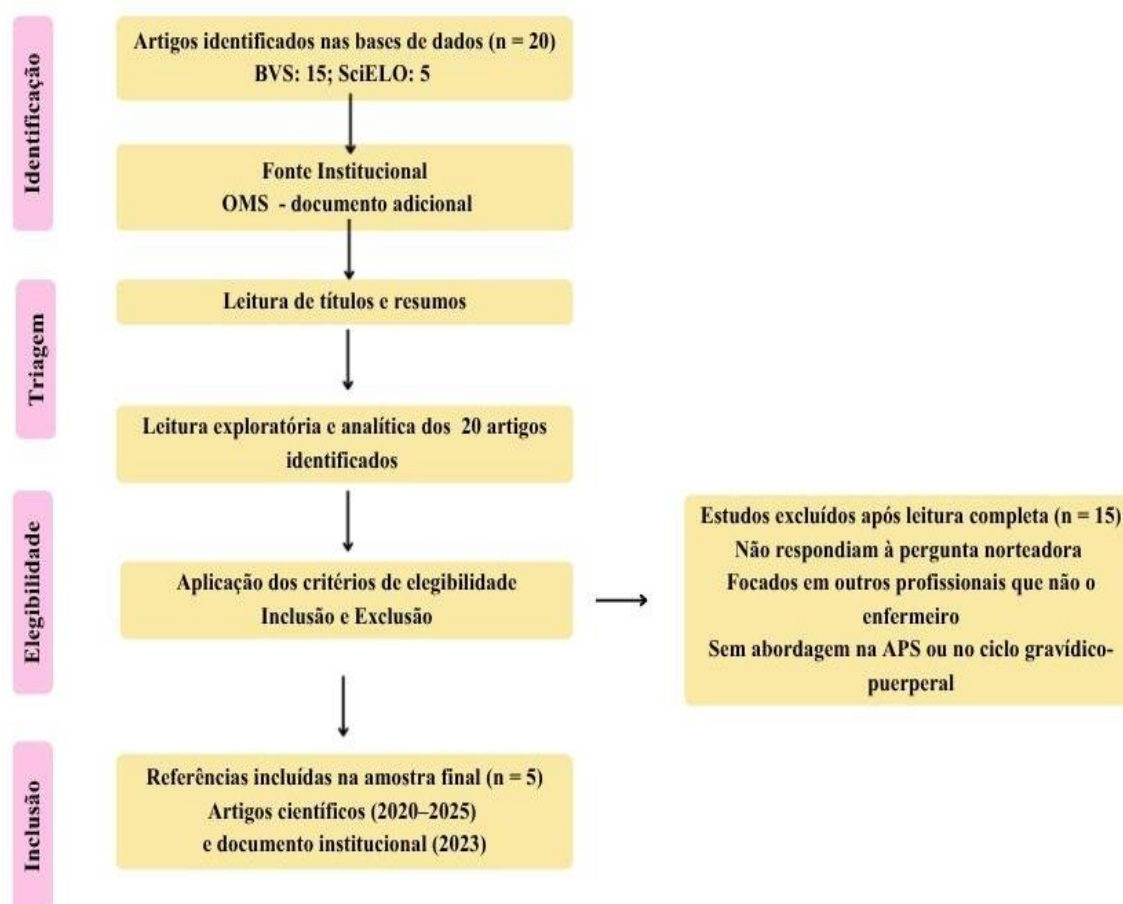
Identificação

Artigos identificados nas bases de dados (n = 20)
BVS: 15; SciELO: 5

Fonte Institucional
OMS - documento adicional

Triagem

Leitura de títulos e resumos

Leitura exploratória e analítica dos 20 artigos identificados

Elegibilidade

Aplicação dos critérios de elegibilidade
Inclusão e Exclusão

Estudos excluídos após leitura completa (n = 15)
Não respondiam à pergunta norteadora
Focados em outros profissionais que não o enfermeiro
Sem abordagem na APS ou no ciclo gravídico-puerperal

Inclusão

Referências incluídas na amostra final (n = 5)
Artigos científicos (2020–2025)
e documento institucional (2023)